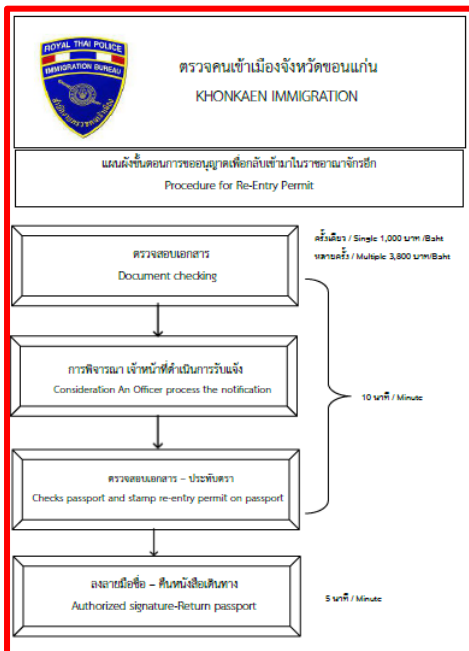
ROYAL THAI POLICE
IMMIGRATION BUREAU
สำนักงานตรวจคนเข้าเมือง

ตรวจคนเข้าเมืองจังหวัดขอนแก่น
KHONKAEN IMMIGRATION

แผนผังขั้นตอนการขออนุญาตเพื่อกลับเข้ามาในราชอาณาจักรอีก
Procedure for Re-Entry Permit

ครั้งเดียว / Single 1,000 บาท /Baht
หลายครั้ง / Multiple 3,800 บาท/Baht

ตรวจสอบเอกสาร
Document checking

การพิจารณา เจ้าหน้าที่ดำเนินการรับแจ้ง
Consideration An Officer process the notification

10 นาที / Minute

ตรวจสอบเอกสาร – ประทับตรา
Checks passport and stamp re-entry permit on passport

ลงลายมือชื่อ – คืนหนังสือเดินทาง
Authorized signature-Return passport

5 นาที / Minute